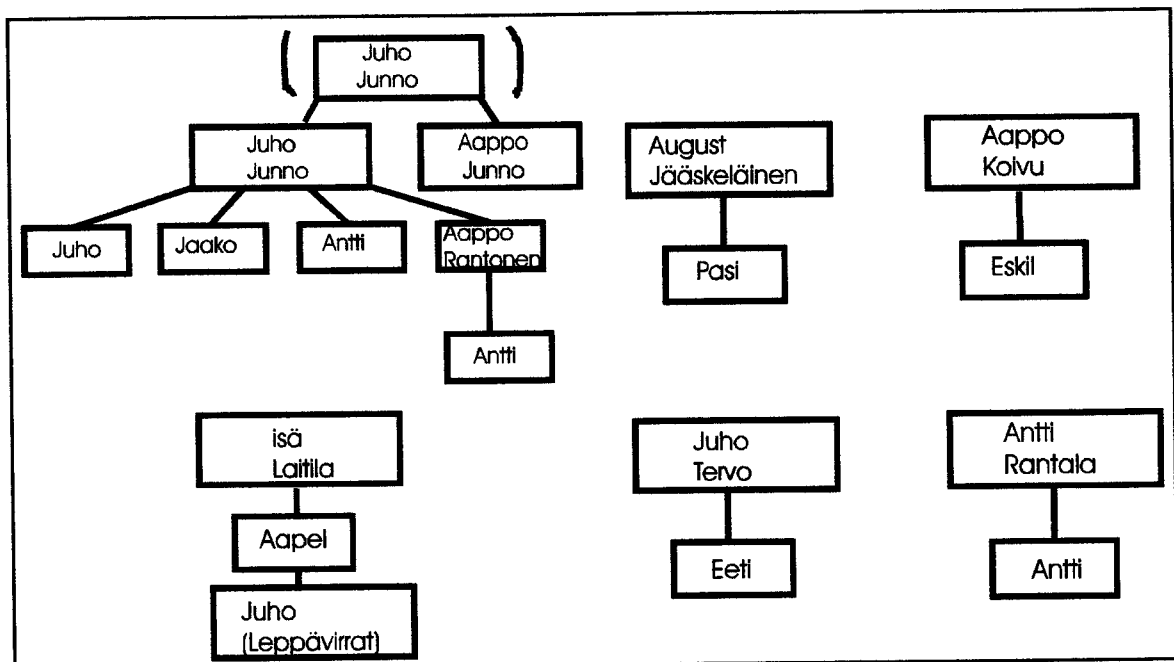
( Juho Junno )

Juho Junno

Aappo Junno

Juho

Jaako

Antti

Aappo Rantonen

Antti

August Jääskeläinen

Pasi

Aappo Koivu

Eskil

isä Laitila

Aapel

Juho (Leppävirrat)

Juho Tervo

Eeti

Antti Rantala

Antti